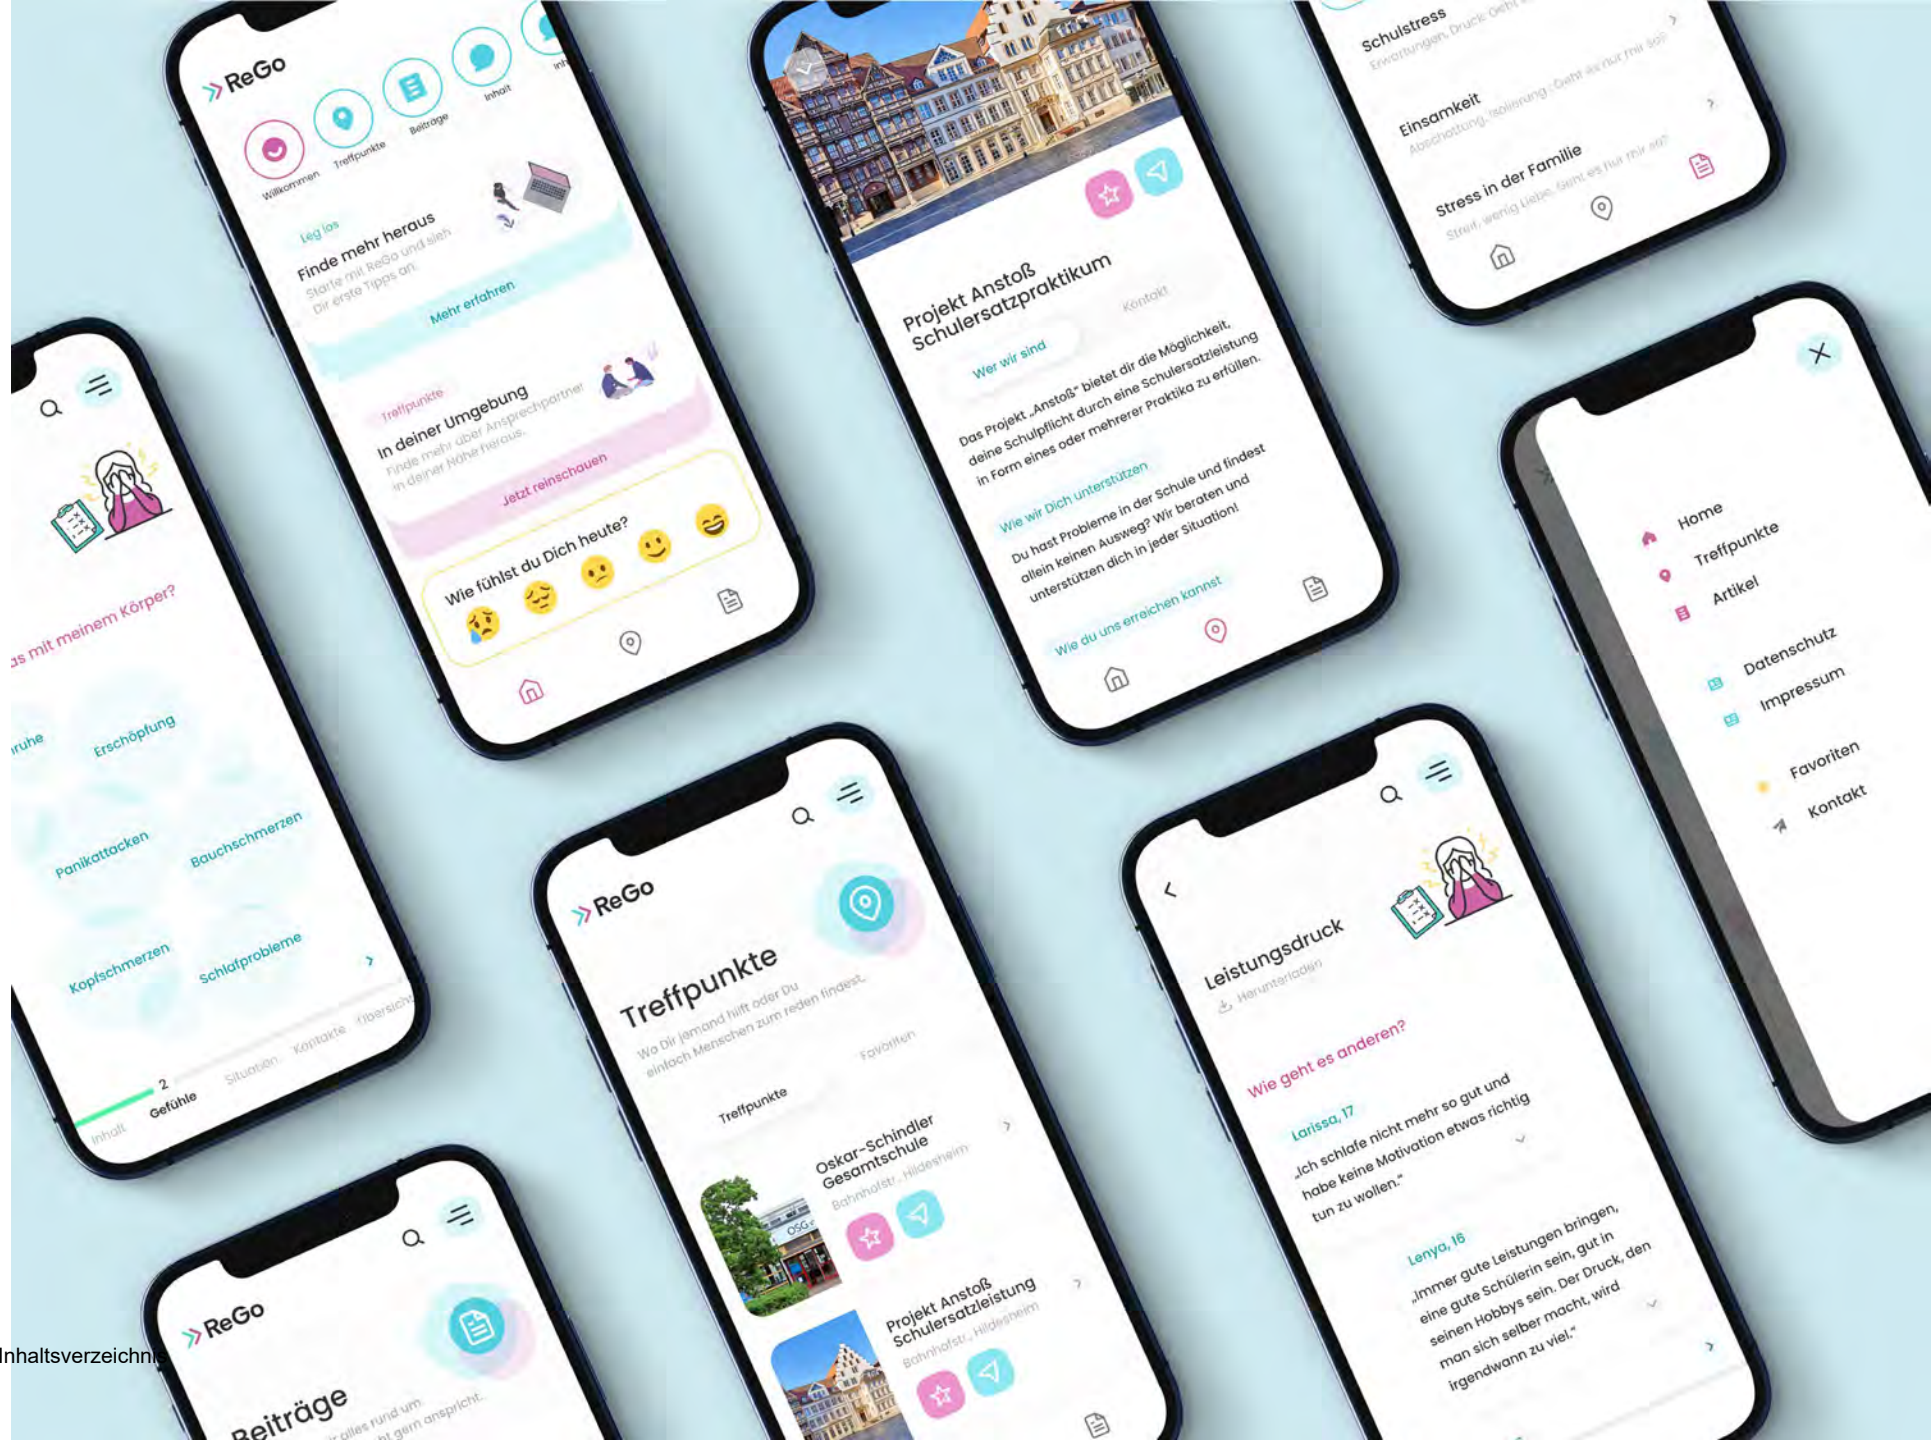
ReGo

Willkommen
Treffpunkte
Beiträge
Inhalt

Leg los
Finde mehr heraus
Starte mit ReGo und sieh Dir erste Tipps an.
Mehr erfahren

Treffpunkte
In deiner Umgebung
Finde mehr über Ansprechpartner in deiner Nähe heraus.
Jetzt reinschauen

Wie fühlst du Dich heute?

Projekt Anstoß Schulersatzpraktikum
Wer wir sind
Kontakt
Das Projekt „Anstoß" bietet dir die Möglichkeit, deine Schulpflicht durch eine Schulersatzleistung in Form eines oder mehrerer Praktika zu erfüllen.
Wie wir Dich unterstützen
Du hast Probleme in der Schule und findest allein keinen Ausweg? Wir beraten und unterstützen dich in jeder Situation!
Wie du uns erreichen kannst

Schulstress
Erwartungen, Druck. Geht
Einsamkeit
Abschottung, Isolierung. Geht es nur mir so?
Stress in der Familie
Streit, wenig Liebe. Geht es nur mir so?

Home
Treffpunkte
Artikel
Datenschutz
Impressum
Favoriten
Kontakt

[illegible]s mit meinem Körper?
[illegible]ruhe
Erschöpfung
Panikattacken
Bauchschmerzen
Kopfschmerzen
Schlafprobleme
Inhalt
2
Gefühle
Situation
Kontakte
Übersich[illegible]

ReGo
Treffpunkte
Wo Dir jemand hilft oder Du einfach Menschen zum reden findest.
Treffpunkte
Favoriten
Oskar-Schindler Gesamtschule
Bahnhofstr., Hildesheim
Projekt Anstoß Schulersatzleistung
Bahnhofstr., Hildesheim

Leistungsdruck
Herunterladen
Wie geht es anderen?
Larissa, 17
„Ich schlafe nicht mehr so gut und habe keine Motivation etwas richtig tun zu wollen."
Lenya, 16
„Immer gute Leistungen bringen, eine gute Schülerin sein, gut in seinen Hobbys sein. Der Druck, den man sich selber macht, wird irgendwann zu viel."

Inhaltsverzeichni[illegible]

ReGo
Beiträge
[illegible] alles rund um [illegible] gern anspricht.